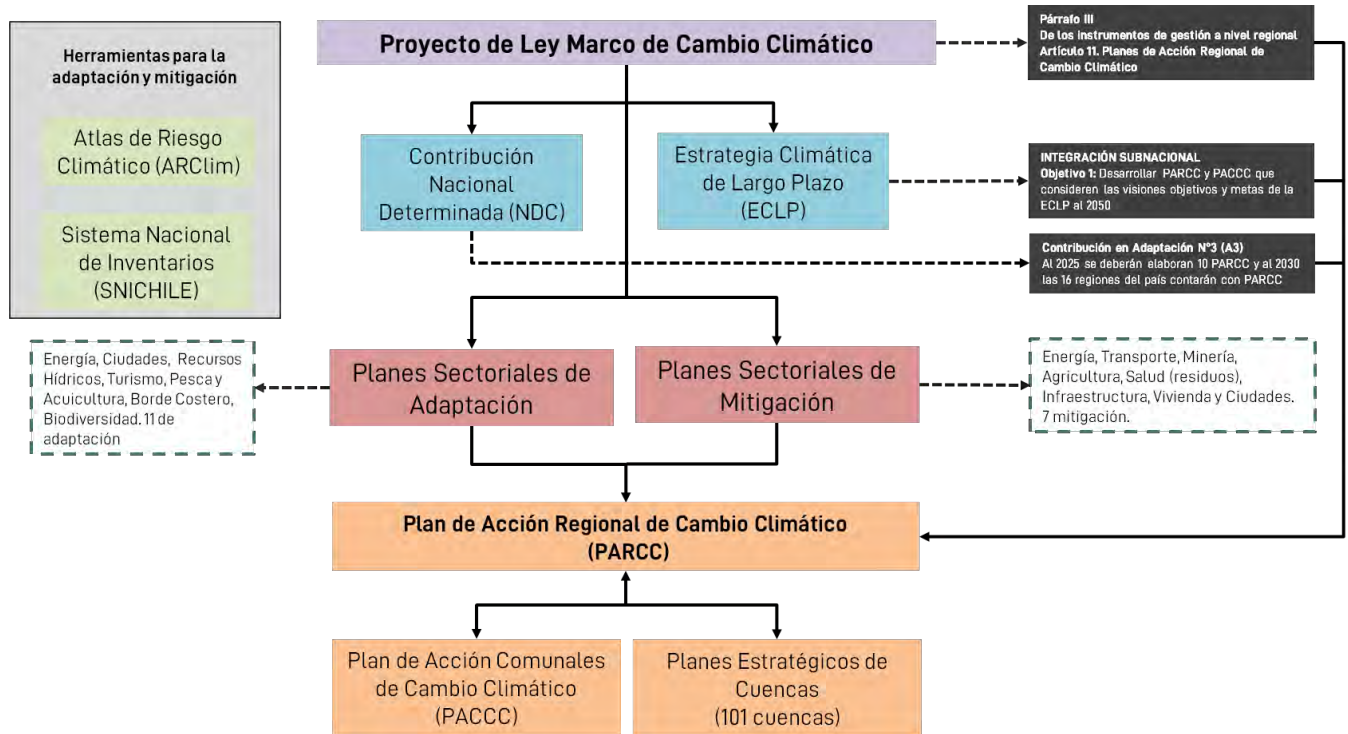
Herramientas para la adaptación y mitigación

Atlas de Riesgo Climático (ARClim)

Sistema Nacional de Inventarios (SNICHILE)

Proyecto de Ley Marco de Cambio Climático

Párrafo III
De los instrumentos de gestión a nivel regional
Artículo 11. Planes de Acción Regional de Cambio Climático

Contribución Nacional Determinada (NDC)

Estrategia Climática de Largo Plazo (ECLP)

INTEGRACIÓN SUBNACIONAL
Objetivo 1: Desarrollar PARCC y PACCC que consideren las visiones objetivos y metas de la ECLP al 2050

Contribución en Adaptación N°3 (A3)
Al 2025 se deberán elaboran 10 PARCC y al 2030 las 16 regiones del país contarán con PARCC

Energía, Ciudades, Recursos Hídricos, Turismo, Pesca y Acuicultura, Borde Costero, Biodiversidad. 11 de adaptación

Planes Sectoriales de Adaptación

Planes Sectoriales de Mitigación

Energía, Transporte, Minería, Agricultura, Salud (residuos), Infraestructura, Vivienda y Ciudades. 7 mitigación.

Plan de Acción Regional de Cambio Climático (PARCC)

Plan de Acción Comunales de Cambio Climático (PACCC)

Planes Estratégicos de Cuencas (101 cuencas)